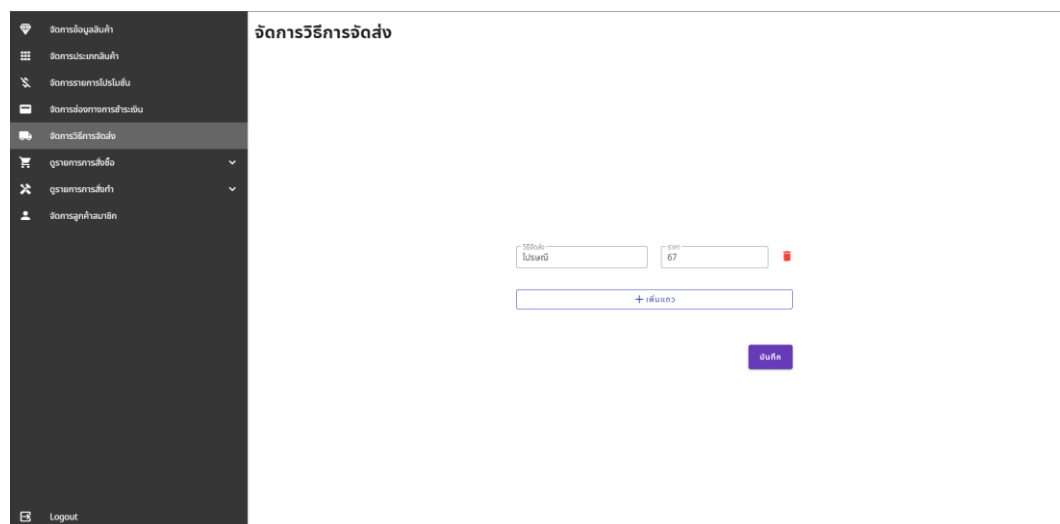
จัดการข้อมูลสินค้า
จัดการประเภทสินค้า
จัดการรายการโปรโมชั่น
จัดการช่องทางการชำระเงิน
จัดการวิธีการจัดส่ง
ดูรายการการสั่งซื้อ
ดูรายการการสั่งทำ
จัดการลูกค้าสมาชิก
Logout

จัดการวิธีการจัดส่ง

วิธีจัดส่ง
ไปรษณีย์
ราคา
67

+ เพิ่มแถว

บันทึก